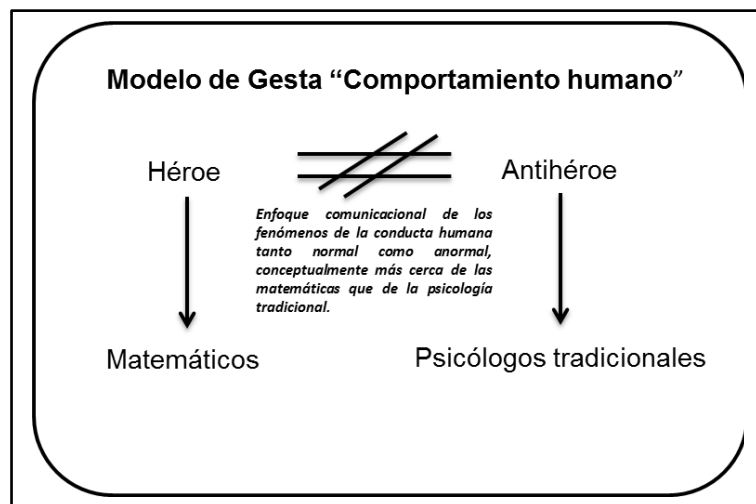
Modelo de Gesta “Comportamiento humano”

Héroe

Antihéroe

Enfoque comunicacional de los fenómenos de la conducta humana tanto normal como anormal, conceptualmente más cerca de las matemáticas que de la psicología tradicional.

Matemáticos

Psicólogos tradicionales